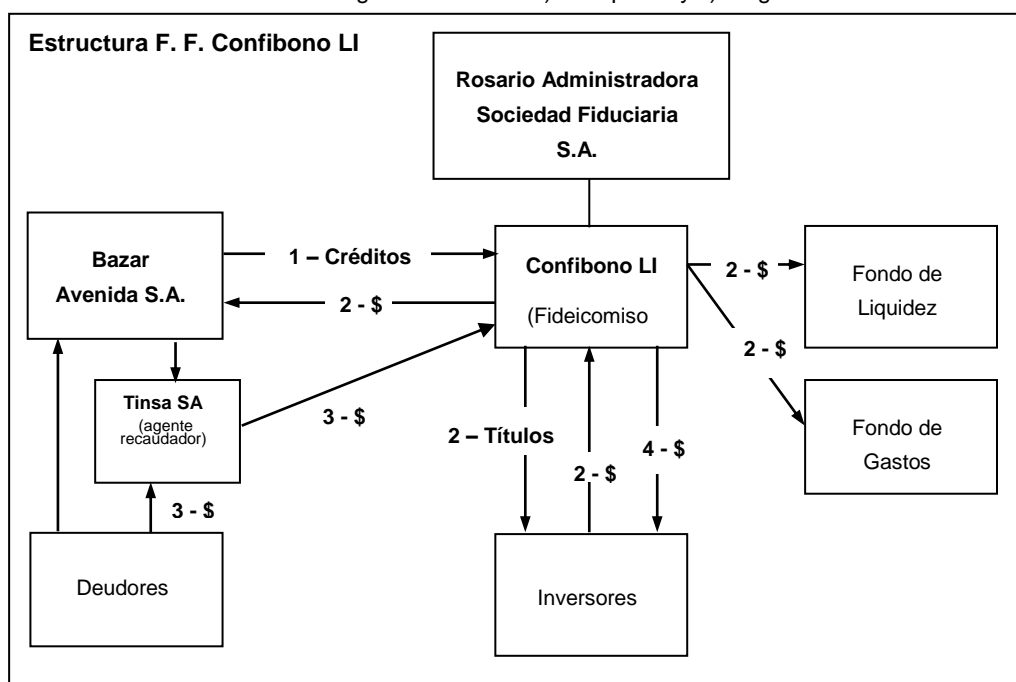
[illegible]

Estructura F. F. Confibono LI

Rosario Administradora Sociedad Fiduciaria S.A.

Bazar Avenida S.A.

1 – Créditos

2 - $

Confibono LI

(Fideicomiso

2 - $

Fondo de Liquidez

2 - $

Fondo de Gastos

Tinsa SA

(agente recaudador)

3 - $

2 – Títulos

2 - $

4 - $

3 - $

Deudores

Inversores